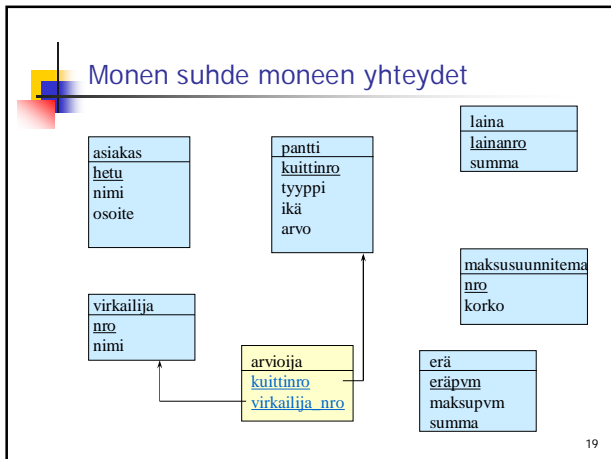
Monen suhde moneen yhteydet

asiakas
hetu
nimi
osoite

pantti
kuittinro
tyyppi
ikä
arvo

laina
lainanro
summa

maksusuunnitema
nro
korko

virkailija
nro
nimi

arvioija
kuittinro
virkailija_nro

erä
eräpvm
maksupvm
summa

19